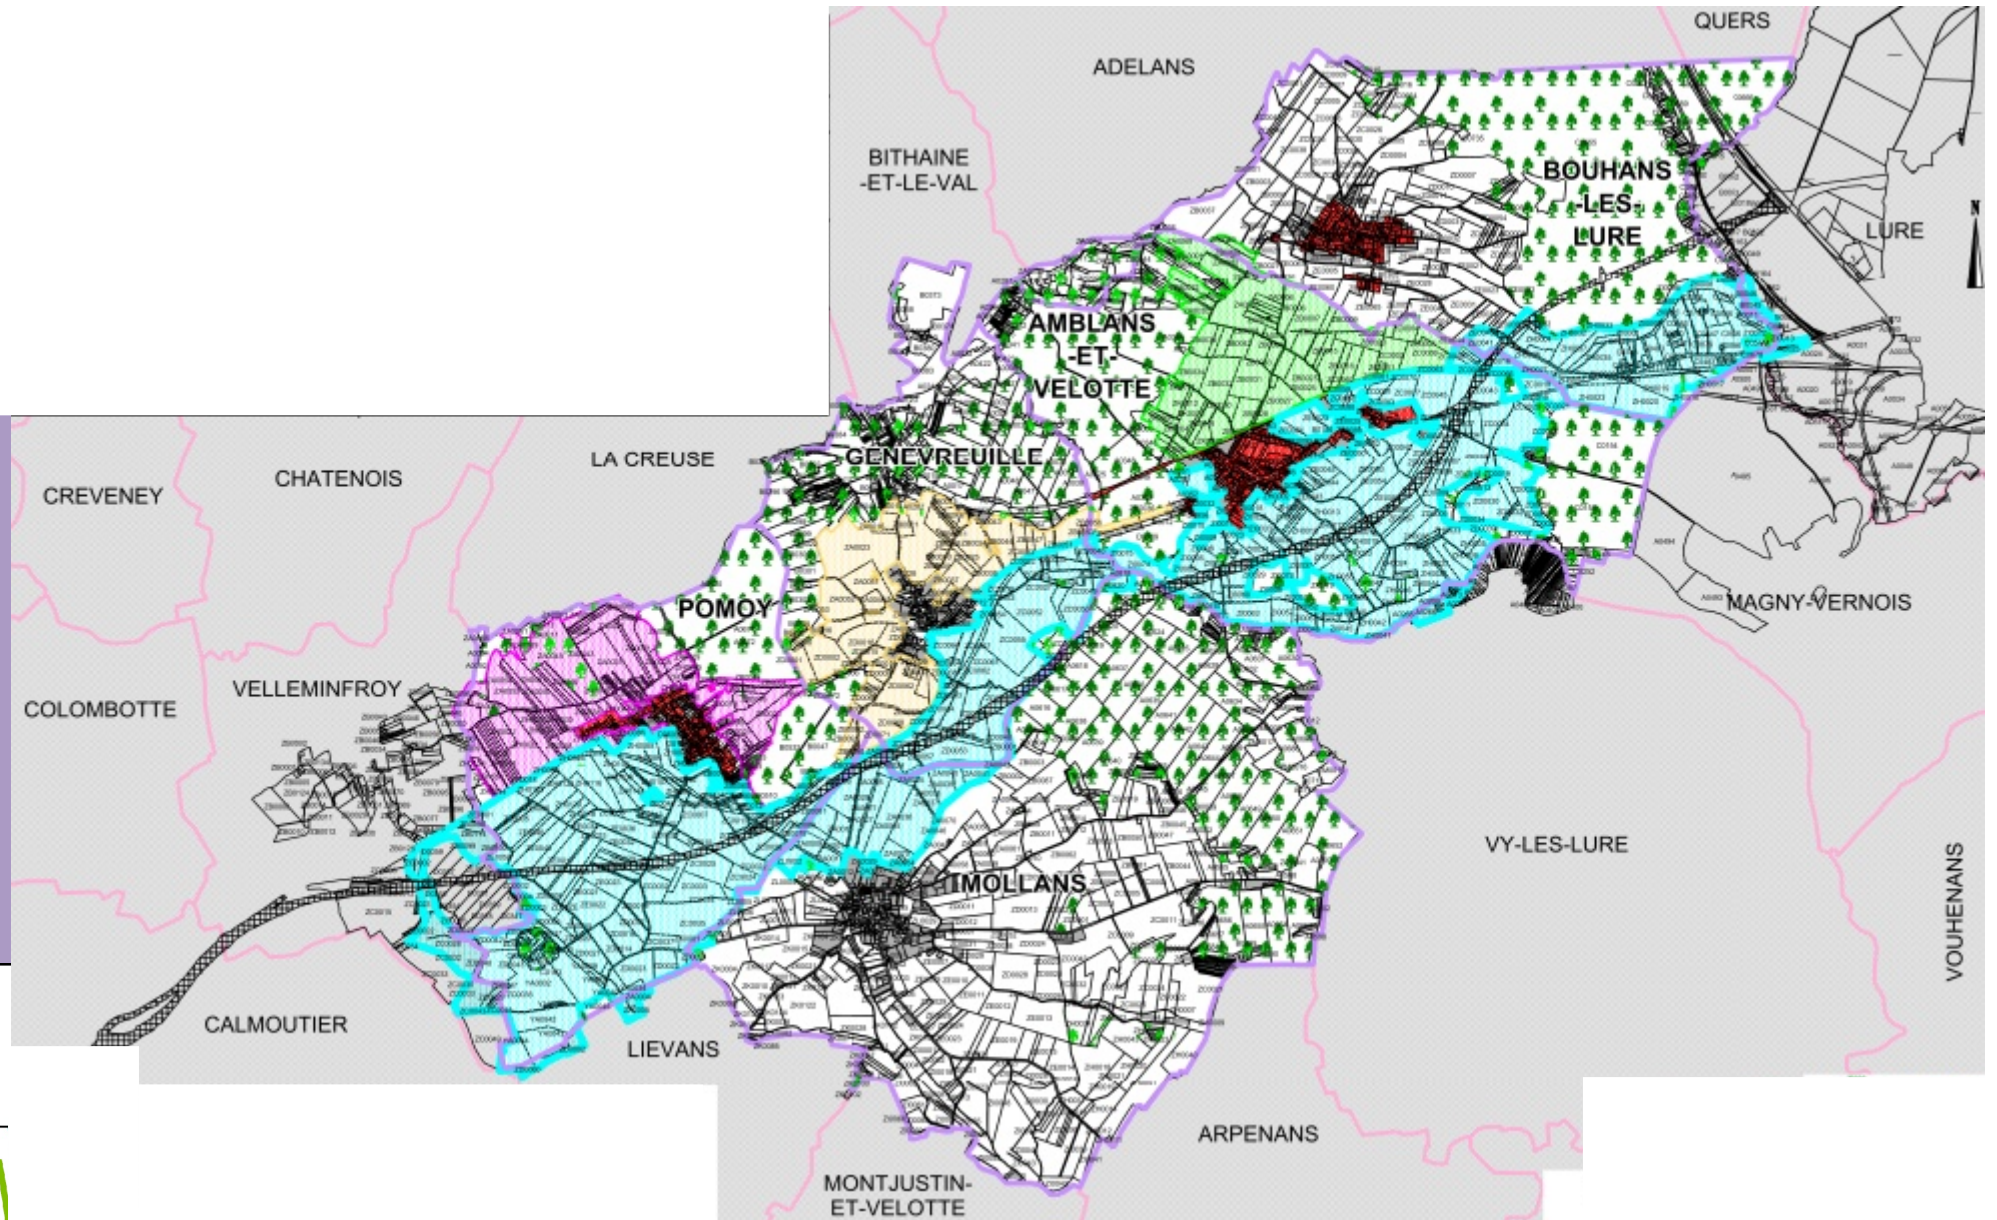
QUERS

ADELANS

BITHAINE
-ET-LE-VAL

BOUHANS
-LES-
LURE

LURE

N

AMBLANS
-ET-
VELOTTE

LA CREUSE

GENEVREUILLE

CHATENOIS

CREVENEY

POMOY

MAGNY-VERNOIS

VELLEMINFROY

COLOMBOTTE

VY-LES-LURE

MOLLANS

VOUHENANS

CALMOUTIER

LIEVANS

ARPENANS

MONTJUSTIN-
ET-VELOTTE